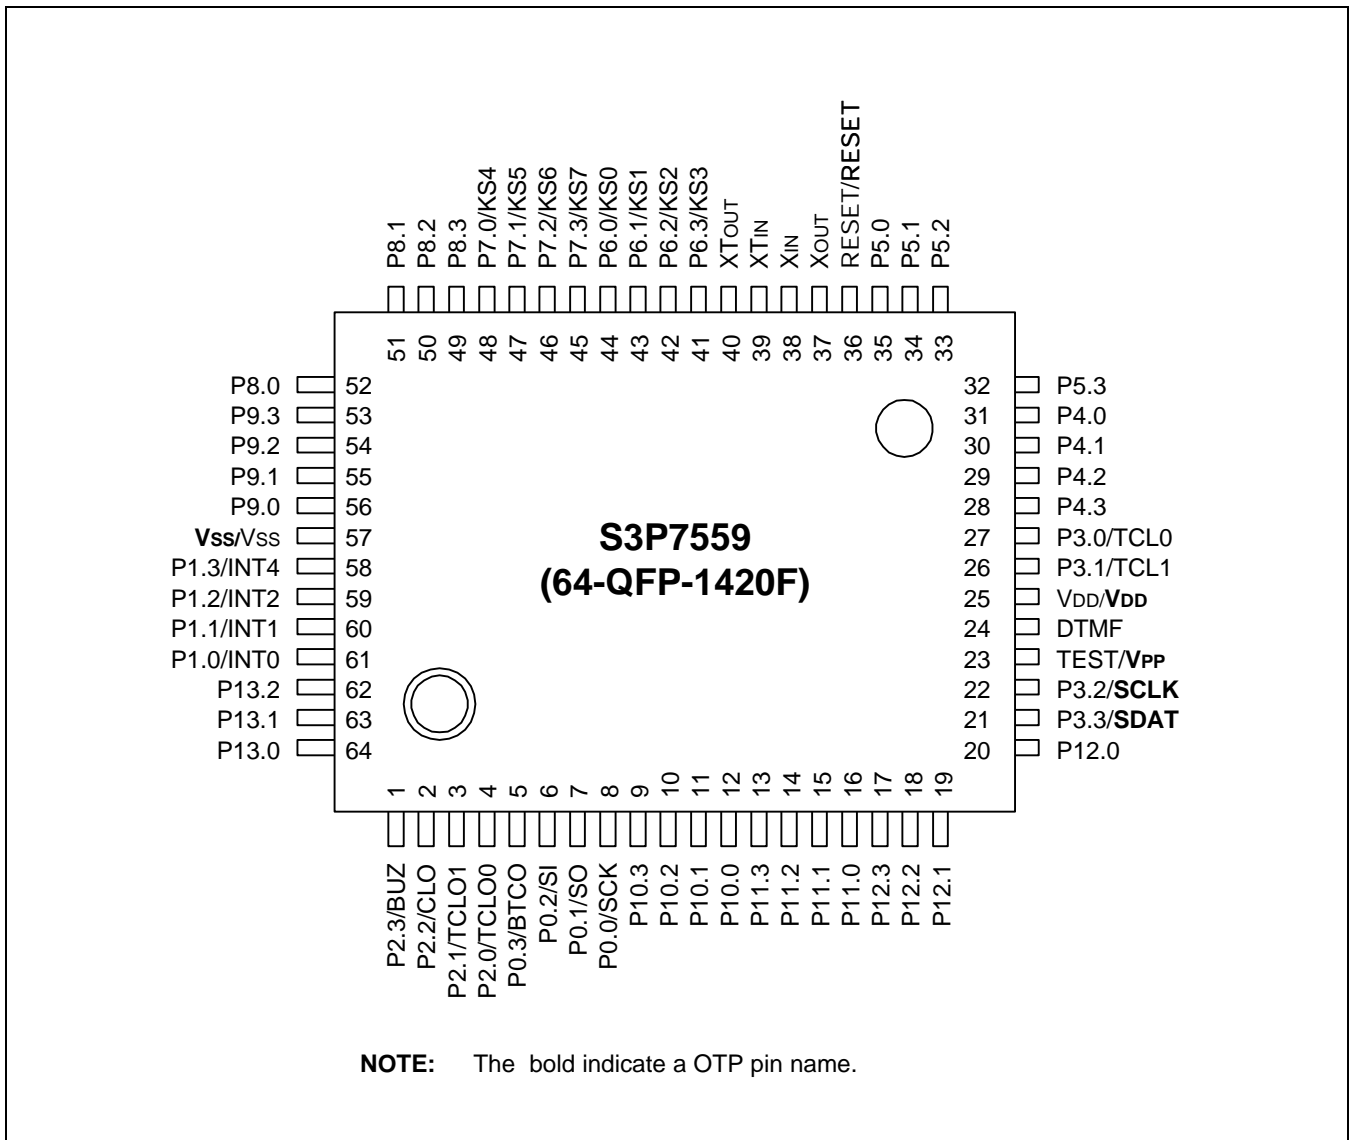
P8.1 P8.2 P8.3 P7.0/KS4 P7.1/KS5 P7.2/KS6 P7.3/KS7 P6.0/KS0 P6.1/KS1 P6.2/KS2 P6.3/KS3 XTOUT XTIN XIN XOUT RESET/RESET P5.0 P5.1 P5.2

51 50 49 48 47 46 45 44 43 42 41 40 39 38 37 36 35 34 33

P8.0 52
P9.3 53
P9.2 54
P9.1 55
P9.0 56
Vss/Vss 57
P1.3/INT4 58
P1.2/INT2 59
P1.1/INT1 60
P1.0/INT0 61
P13.2 62
P13.1 63
P13.0 64

32 P5.3
31 P4.0
30 P4.1
29 P4.2
28 P4.3
27 P3.0/TCL0
26 P3.1/TCL1
25 VDD/VDD
24 DTMF
23 TEST/VPP
22 P3.2/SCLK
21 P3.3/SDAT
20 P12.0

S3P7559
(64-QFP-1420F)

1 2 3 4 5 6 7 8 9 10 11 12 13 14 15 16 17 18 19

P2.3/BUZ P2.2/CLO P2.1/TCLO1 P2.0/TCLO0 P0.3/BTCO P0.2/SI P0.1/SO P0.0/SCK P10.3 P10.2 P10.1 P10.0 P11.3 P11.2 P11.1 P11.0 P12.3 P12.2 P12.1

NOTE: The bold indicate a OTP pin name.